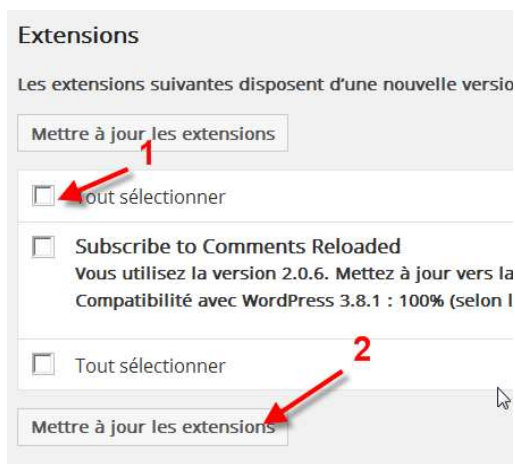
Extensions

Les extensions suivantes disposent d'une nouvelle versio

Mettre à jour les extensions

1

Tout sélectionner

Subscribe to Comments Reloaded
Vous utilisez la version 2.0.6. Mettez à jour vers la
Compatibilité avec WordPress 3.8.1 : 100% (selon l

Tout sélectionner

2

Mettre à jour les extensions